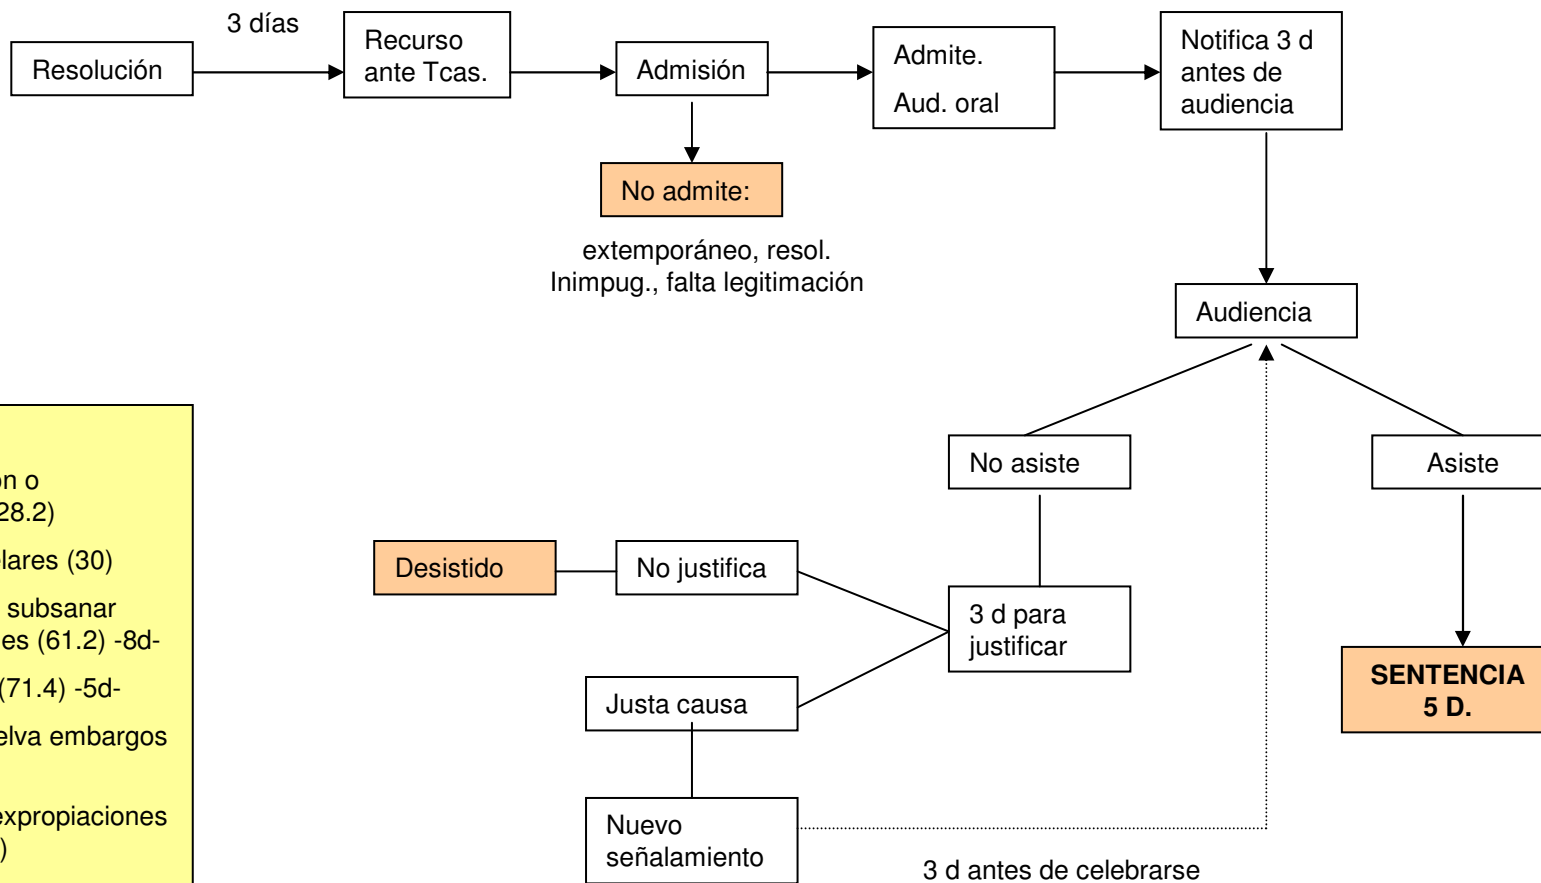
Resolución

3 días

Recurso ante Tcas.

Admisión

Admite.

Aud. oral

Notifica 3 d antes de audiencia

No admite:

extemporáneo, resol. Inimpug., falta legitimación

Audiencia

No asiste

Asiste

on o
28.2)

lares (30)

subsanar
es (61.2) -8d-

(71.4) -5d-

elva embargos

expropiaciones
)

Desistido

No justifica

3 d para justificar

Justa causa

Nuevo señalamiento

3 d antes de celebrarse

SENTENCIA 5 D.